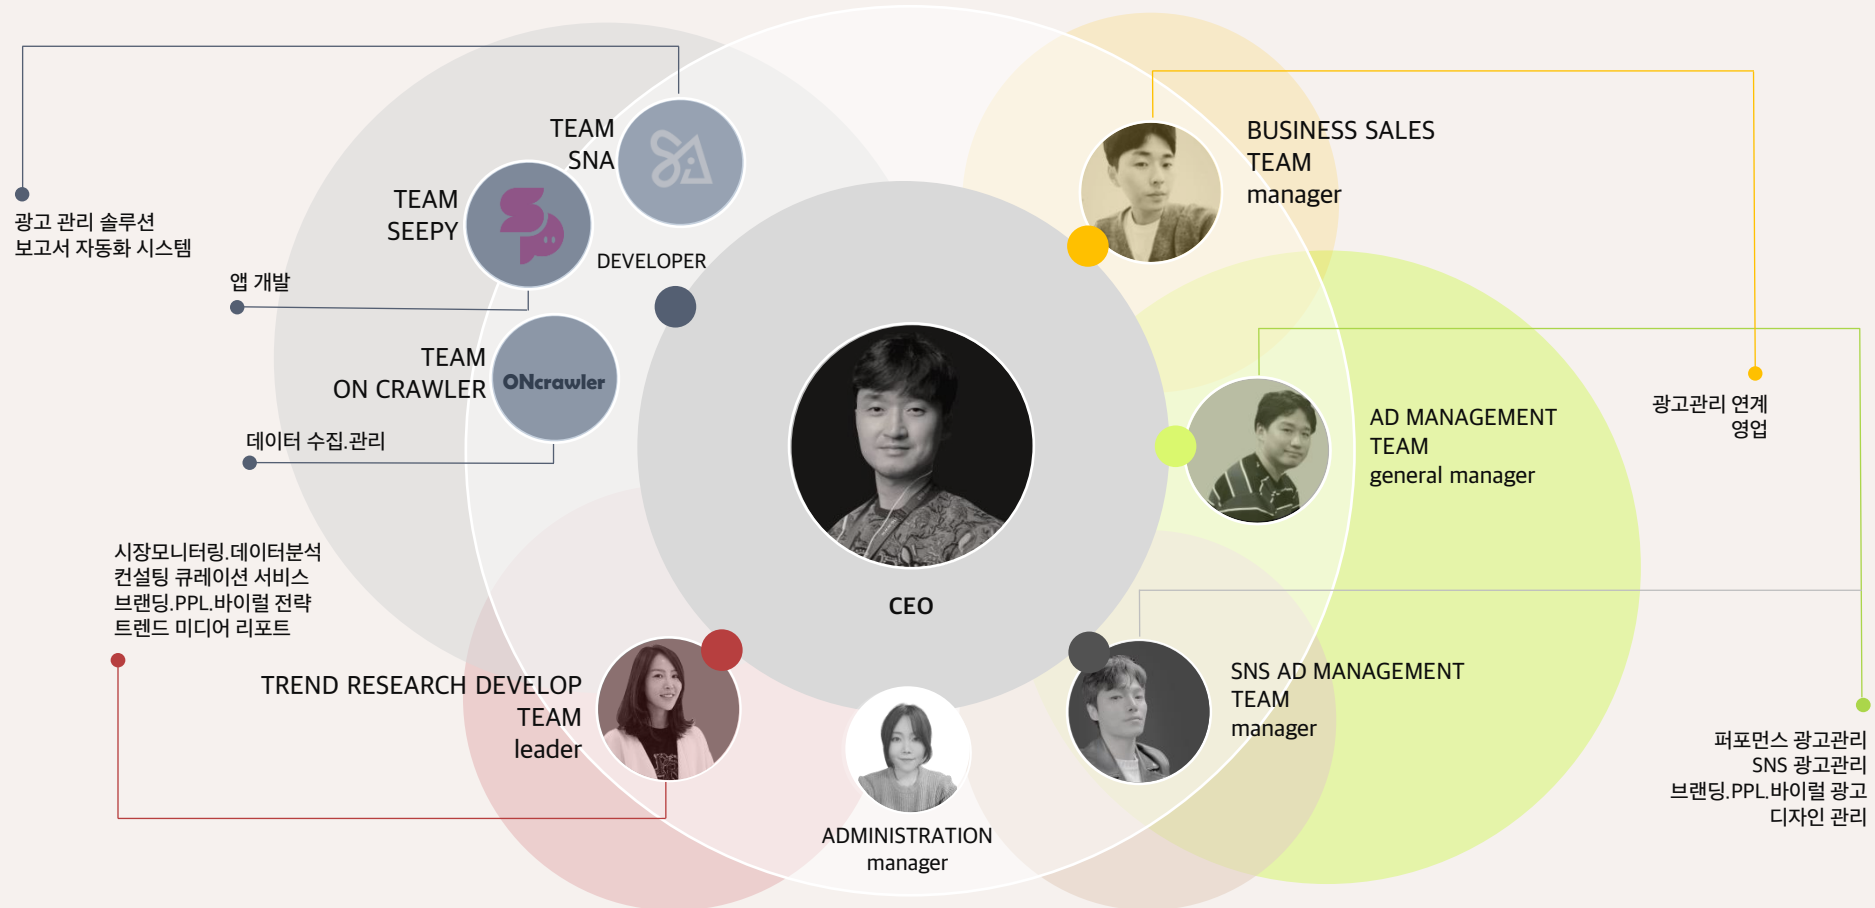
광고 관리 솔루션
보고서 자동화 시스템

TEAM
SNA

TEAM
SEEPY

앱 개발

DEVELOPER

TEAM
ON CRAWLER

ONcrawler

데이터 수집.관리

BUSINESS SALES
TEAM
manager

CEO

AD MANAGEMENT
TEAM
general manager

광고관리 연계
영업

시장모니터링.데이터분석
컨설팅 큐레이션 서비스
브랜딩.PPL.바이럴 전략
트렌드 미디어 리포트

TREND RESEARCH DEVELOP
TEAM
leader

ADMINISTRATION
manager

SNS AD MANAGEMENT
TEAM
manager

퍼포먼스 광고관리
SNS 광고관리
브랜딩.PPL.바이럴 광고
디자인 관리